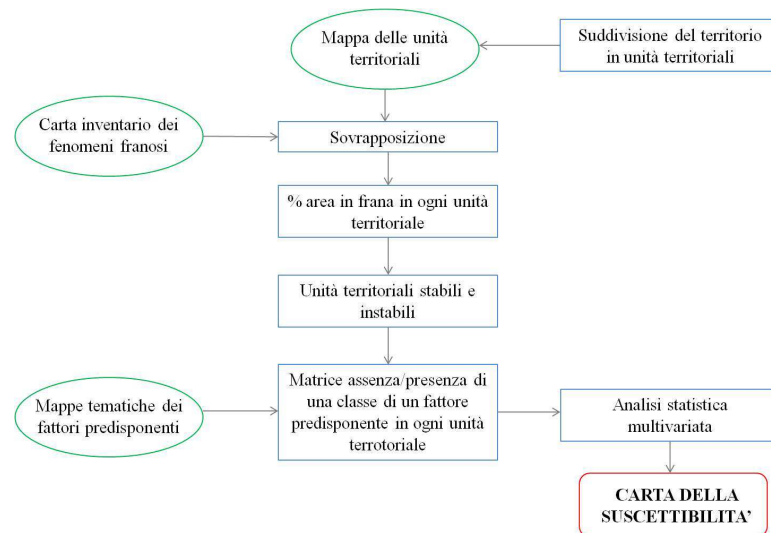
Mappa delle unità territoriali

Suddivisione del territorio in unità territoriali

Carta inventario dei fenomeni franosi

Sovrapposizione

% area in frana in ogni unità territoriale

Unità territoriali stabili e instabili

Mappe tematiche dei fattori predisponenti

Matrice assenza/presenza di una classe di un fattore predisponente in ogni unità terrotoriale

Analisi statistica multivariata

CARTA DELLA SUSCETTIBILITA'